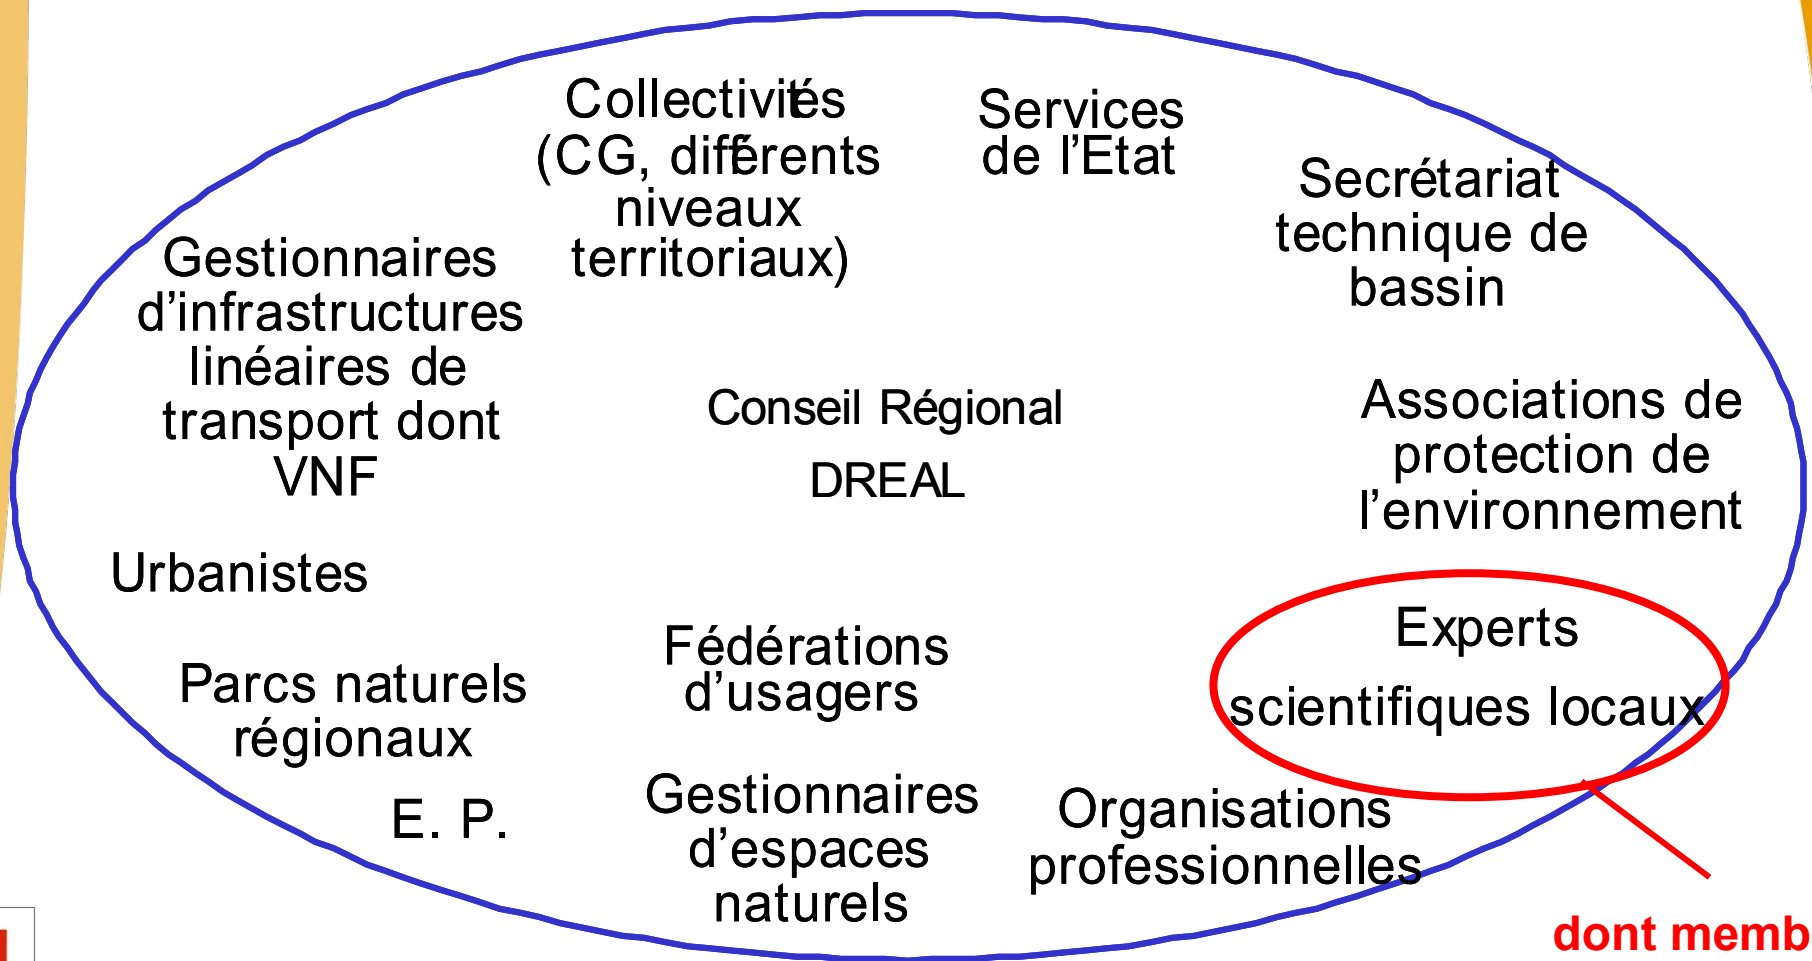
Collectivités (CG, différents niveaux territoriaux)

Services de l'Etat

Secrétariat technique de bassin

Gestionnaires d'infrastructures linéaires de transport dont VNF

Conseil Régional

DREAL

Associations de protection de l'environnement

Urbanistes

Experts

scientifiques locaux

Parcs naturels régionaux

Fédérations d'usagers

E. P.

Gestionnaires d'espaces naturels

Organisations professionnelles

dont memb